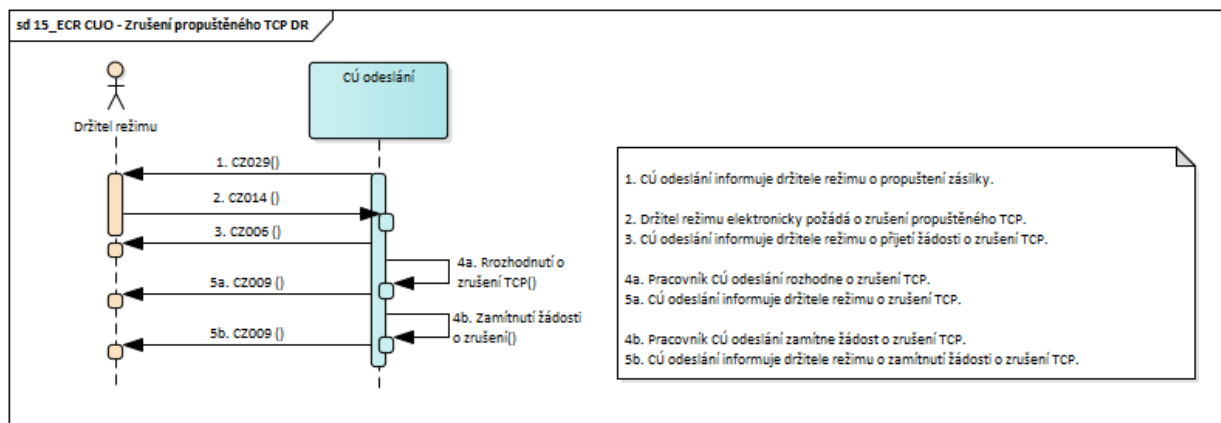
sd 15_ECR CUO - Zrušení propuštěného TCP DR

Držitel režimu

CÚ odeslání

1. CZ029()

2. CZ014 ()

3. CZ006 ()

4a. Rrozhodnutí o zrušení TCP()

5a. CZ009 ()

4b. Zamítnutí žádosti o zrušení()

5b. CZ009 ()

1. CÚ odeslání informuje držitele režimu o propuštení zásilky.

2. Držitel režimu elektronicky požádá o zrušení propuštěného TCP.
3. CÚ odeslání informuje držitele režimu o přijetí žádosti o zrušení TCP.

4a. Pracovník CÚ odeslání rozhodne o zrušení TCP.
5a. CÚ odeslání informuje držitele režimu o zrušení TCP.

4b. Pracovník CÚ odeslání zamítne žádost o zrušení TCP.
5b. CÚ odeslání informuje držitele režimu o zamítnutí žádosti o zrušení TCP.